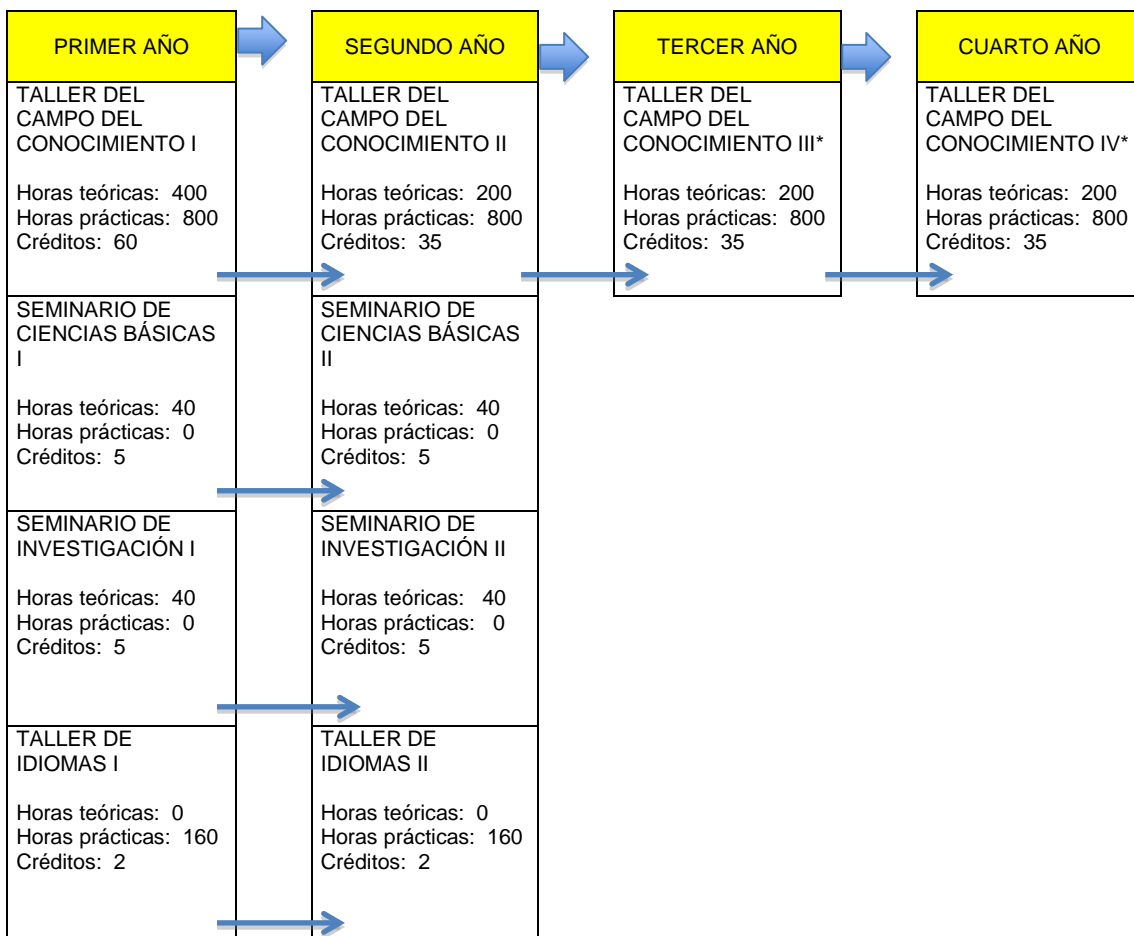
PRIMER AÑO

TALLER DEL CAMPO DEL CONOCIMIENTO I

Horas teóricas: 400
Horas prácticas: 800
Créditos: 60

SEMINARIO DE CIENCIAS BÁSICAS I

Horas teóricas: 40
Horas prácticas: 0
Créditos: 5

SEMINARIO DE INVESTIGACIÓN I

Horas teóricas: 40
Horas prácticas: 0
Créditos: 5

TALLER DE IDIOMAS I

Horas teóricas: 0
Horas prácticas: 160
Créditos: 2

SEGUNDO AÑO

TALLER DEL CAMPO DEL CONOCIMIENTO II

Horas teóricas: 200
Horas prácticas: 800
Créditos: 35

SEMINARIO DE CIENCIAS BÁSICAS II

Horas teóricas: 40
Horas prácticas: 0
Créditos: 5

SEMINARIO DE INVESTIGACIÓN II

Horas teóricas: 40
Horas prácticas: 0
Créditos: 5

TALLER DE IDIOMAS II

Horas teóricas: 0
Horas prácticas: 160
Créditos: 2

TERCER AÑO

TALLER DEL CAMPO DEL CONOCIMIENTO III*

Horas teóricas: 200
Horas prácticas: 800
Créditos: 35

CUARTO AÑO

TALLER DEL CAMPO DEL CONOCIMIENTO IV*

Horas teóricas: 200
Horas prácticas: 800
Créditos: 35